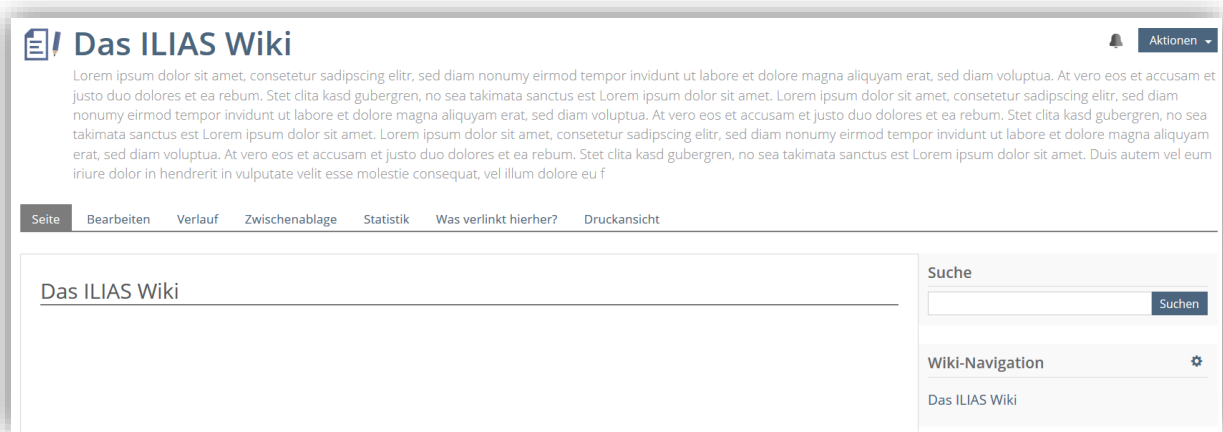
Das ILIAS Wiki

Aktionen

Lorem ipsum dolor sit amet, consetetur sadipscing elitr, sed diam nonumy eirmod tempor invidunt ut labore et dolore magna aliquyam erat, sed diam voluptua. At vero eos et accusam et justo duo dolores et ea rebum. Stet clita kasd gubergren, no sea takimata sanctus est Lorem ipsum dolor sit amet. Lorem ipsum dolor sit amet, consetetur sadipscing elitr, sed diam nonumy eirmod tempor invidunt ut labore et dolore magna aliquyam erat, sed diam voluptua. At vero eos et accusam et justo duo dolores et ea rebum. Stet clita kasd gubergren, no sea takimata sanctus est Lorem ipsum dolor sit amet. Lorem ipsum dolor sit amet, consetetur sadipscing elitr, sed diam nonumy eirmod tempor invidunt ut labore et dolore magna aliquyam erat, sed diam voluptua. At vero eos et accusam et justo duo dolores et ea rebum. Stet clita kasd gubergren, no sea takimata sanctus est Lorem ipsum dolor sit amet. Duis autem vel eum iriure dolor in hendrerit in vulputate velit esse molestie consequat, vel illum dolore eu f

Seite | Bearbeiten | Verlauf | Zwischenablage | Statistik | Was verlinkt hierher? | Druckansicht

Das ILIAS Wiki

Suche

Suchen

Wiki-Navigation

Das ILIAS Wiki